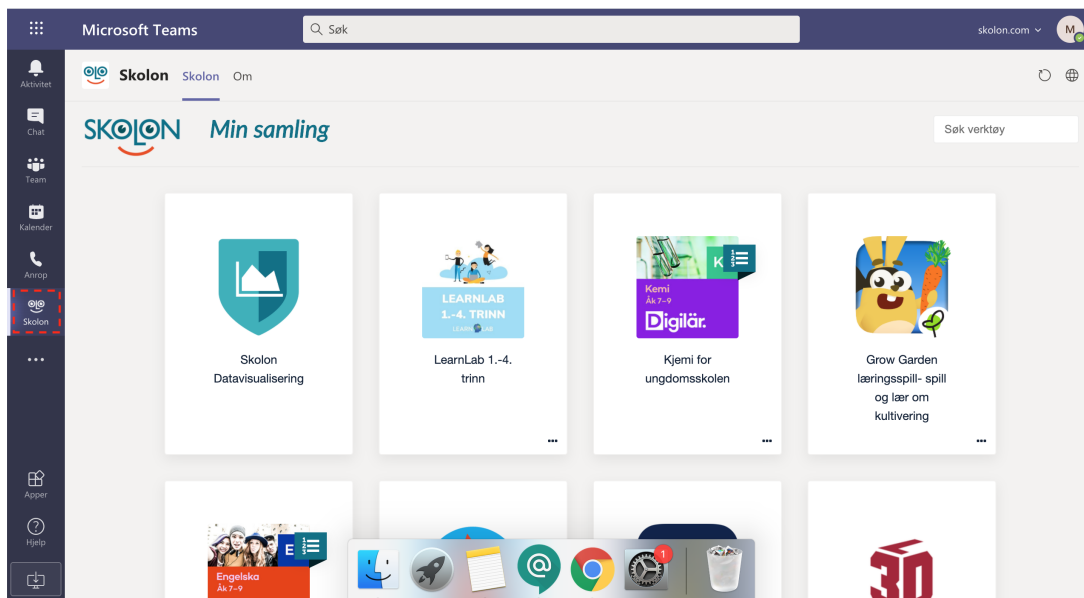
Microsoft Teams

Søk

skolon.com

M

Aktivitet

Chat

Team

Kalender

Anrop

Skolon

...

Apper

Hjelp

Skolon Skolon Om

SKOLON Min samling

Søk verktøy

Skolon Datavisualisering

LEARNLAB 1.-4. TRINN
LEARNLAB

LearnLab 1.-4. trinn

...

K
Kemi
Åk 7–9
Digilär.

Kjemi for ungdomsskolen

...

Grow Garden læringsspill- spill og lær om kultivering

...

E
Engelska
Åk 7–9

1

3D